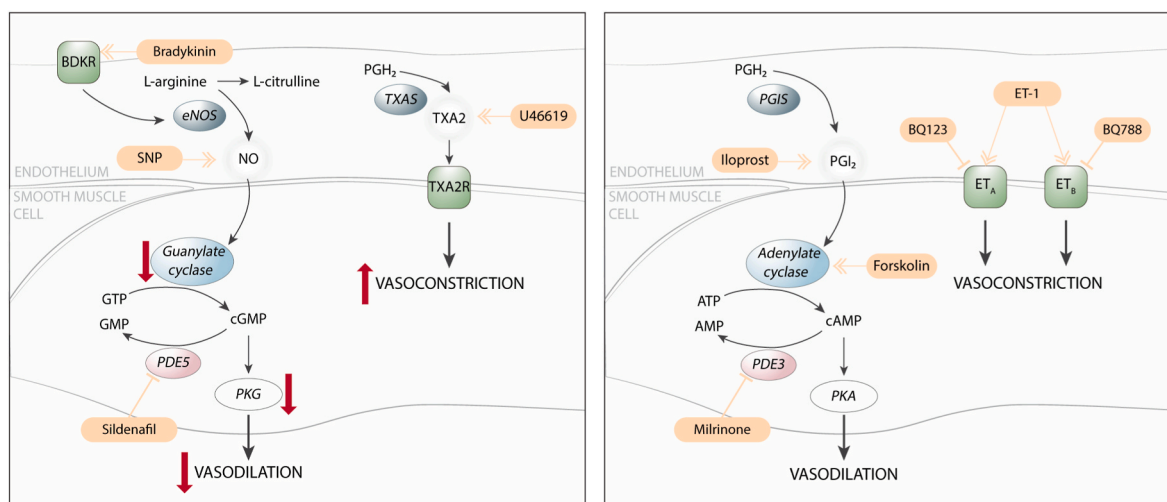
BDKR
Bradykinin
L-arginine
L-citrulline
eNOS
SNP
NO
ENDOTHELIUM
SMOOTH MUSCLE CELL
Guanylate cyclase
GTP
cGMP
GMP
PDE5
PKG
Sildenafil
VASODILATION
$PGH_2$
TXAS
TXA2
U46619
TXA2R
VASOCONSTRICTION

$PGH_2$
PGIS
ET-1
BQ123
BQ788
ENDOTHELIUM
Iloprost
$PGI_2$
SMOOTH MUSCLE CELL
$ET_A$
$ET_B$
Adenylate cyclase
Forskolin
VASOCONSTRICTION
ATP
cAMP
AMP
PDE3
PKA
Milrinone
VASODILATION